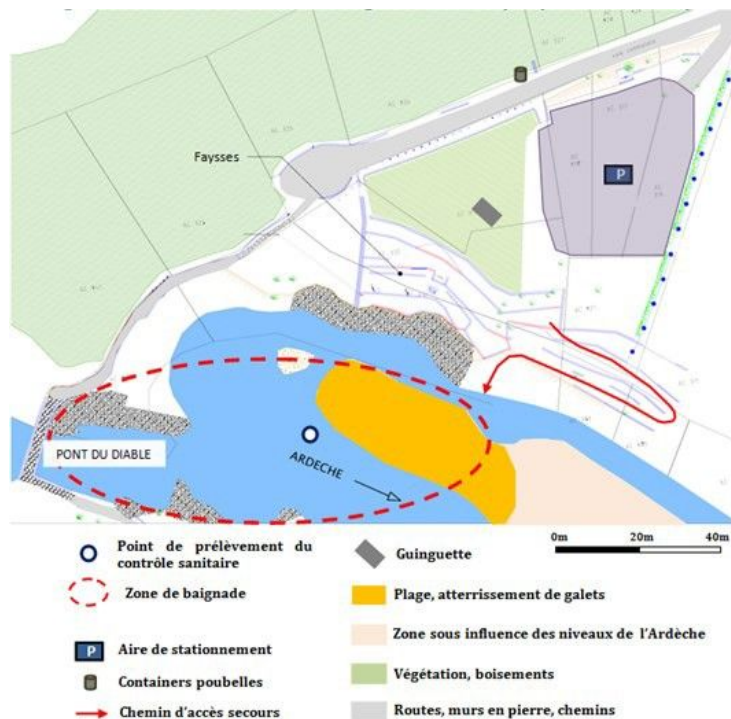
Faysses

P

PONT DU DIABLE

ARDECHE

0m 20m 40m

Point de prélèvement du contrôle sanitaire

Zone de baignade

P Aire de stationnement

Containers poubelles

Chemin d'accès secours

Guinguette

Plage, atterrissement de galets

Zone sous influence des niveaux de l'Ardèche

Végétation, boisements

Routes, murs en pierre, chemins